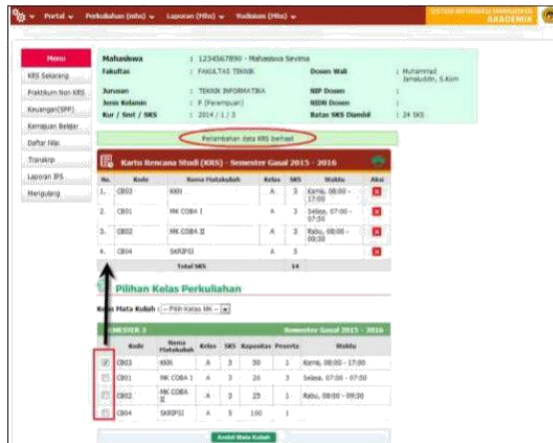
Portal ▾ Perkuliahan (mhs) ▾ Laporan (Mhs) ▾ Yudisium (Mhs) ▾ SISTEM INFORMASI MANAJEMEN AKADEMIK

Menu
KRS Sekarang
Praktikum Non KRS
Keuangan(SPP)
Kemajuan Belajar
Daftar Nilai
Transkrip
Laporan IPS
Menyutang

| Mahasiswa | : 1234567890 - Mahasiswa Sevima | | |
|---|---|---|---|
| Fakultas | : FAKULTAS TEKNIK | Dosen Wali | : Muhammad Jamaluddin, S.Kom |
| Jurusan | : TEKNIK INFORMATIKA | NIP Dosen | : |
| Jenis Kelamin | : P (Perempuan) | NIDN Dosen | : |
| Kur / Smt / SKS | : 2014 / 1 / 3 | Batas SKS Diambil | : 24 SKS |

Penambahan data KRS berhasil

Kartu Rencana Studi (KRS) - Semester Gasal 2015 - 2016

| No. | Kode | Nama Matakuliah | Kelas | SKS | Waktu | Aksi |
|---|---|---|---|---|---|---|
| 1. | CB03 | KKN | A | 3 | Kamis, 08:00 - 17:00 | |
| 2. | CB01 | MK COBA I | A | 3 | Selasa, 07:00 - 07:50 | |
| 3. | CB02 | MK COBA II | A | 3 | Rabu, 08:00 - 09:30 | |
| 4. | CB04 | SKRIPSI | A | 5 | | |
| | | Total SKS | | 14 | | |

Pilihan Kelas Perkuliahan

Kode Mata Kuliah : -- Pilih Kelas MK --

SEMESTER 3 Semester Gasal 2015 - 2016

| | Kode | Nama Matakuliah | Kelas | SKS | Kapasitas | Peserta | Waktu |
|---|---|---|---|---|---|---|---|
| ☑ | CB03 | KKN | A | 3 | 30 | 1 | Kamis, 08:00 - 17:00 |
| ☐ | CB01 | MK COBA I | A | 3 | 20 | 3 | Selasa, 07:00 - 07:50 |
| ☐ | CB02 | MK COBA II | A | 3 | 25 | 1 | Rabu, 08:00 - 09:30 |
| ☐ | CB04 | SKRIPSI | A | 5 | 100 | 1 | |

Ambil Mata Kuliah